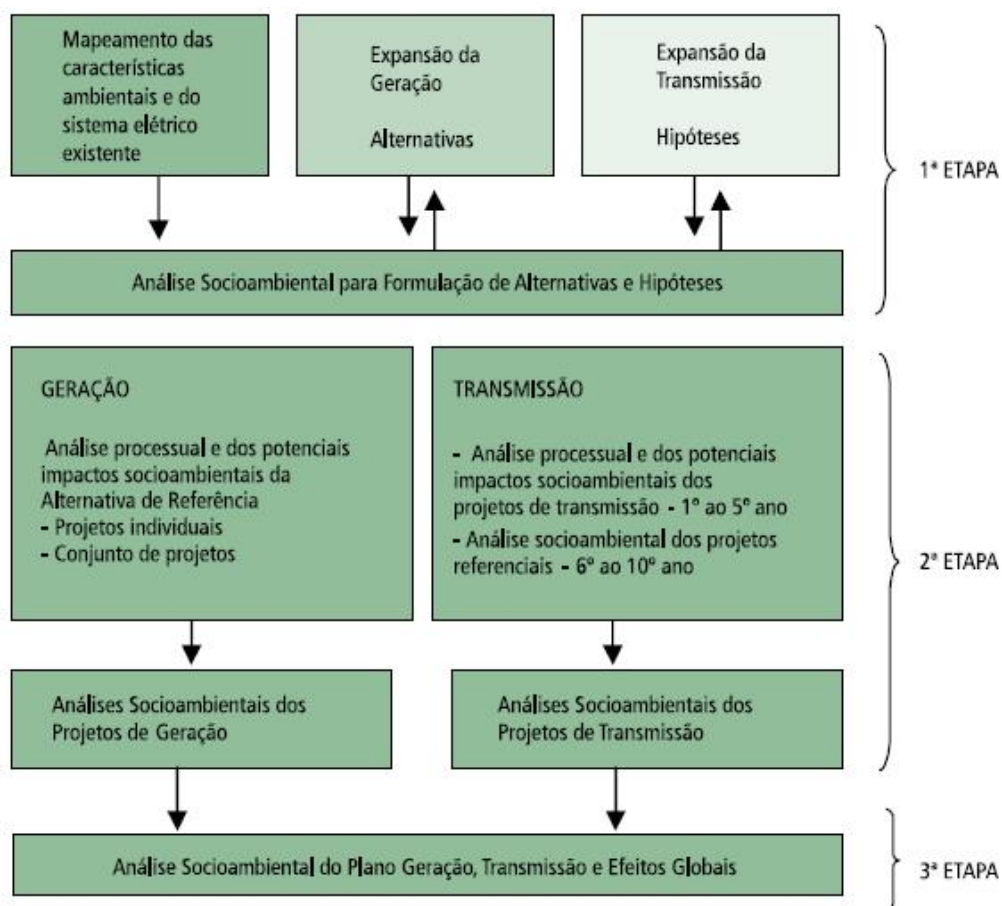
Mapeamento das características ambientais e do sistema elétrico existente

Expansão da Geração

Alternativas

Expansão da Transmissão

Hipóteses

1ª ETAPA

Análise Socioambiental para Formulação de Alternativas e Hipóteses

GERAÇÃO

Análise processual e dos potenciais impactos socioambientais da Alternativa de Referência
- Projetos individuais
- Conjunto de projetos

TRANSMISSÃO

- Análise processual e dos potenciais impactos socioambientais dos projetos de transmissão - 1º ao 5º ano
- Análise socioambiental dos projetos referenciais - 6º ao 10º ano

2ª ETAPA

Análises Socioambientais dos Projetos de Geração

Análises Socioambientais dos Projetos de Transmissão

Análise Socioambiental do Plano Geração, Transmissão e Efeitos Globais

3ª ETAPA